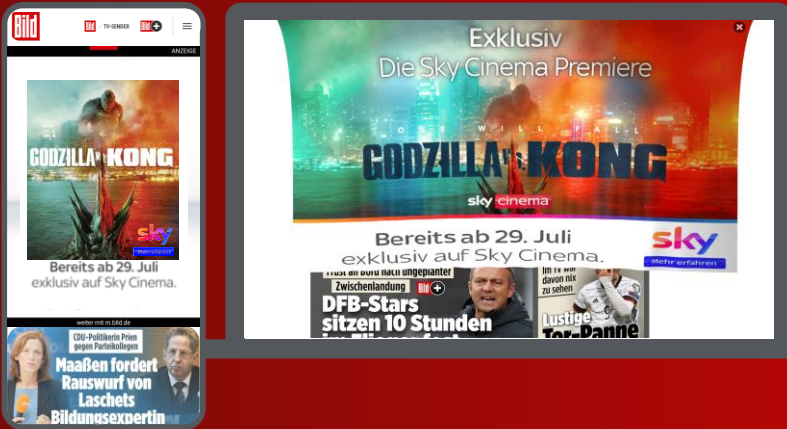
Bild TV-SENDER Bild+

ANZEIGE

GODZILLA vs KONG

sky

Mehr erfahren

Bereits ab 29. Juli exklusiv auf Sky Cinema.

weiter mit m.bild.de

CDU-Politikerin Prien gegen Parteikollegen

Maaßen fordert Rauswurf von Laschets Bildungsexpertin

Exklusiv
Die Sky Cinema Premiere

ONE WILL FALL

GODZILLA vs KONG

sky cinema

Bereits ab 29. Juli exklusiv auf Sky Cinema.

sky

Mehr erfahren

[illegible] an Bord nach ungeplanter

Zwischenlandung Bild+

DFB-Stars sitzen 10 Stunden im Flieger fest

Im TV war davon nix zu sehen

Lustige Tor-Panne